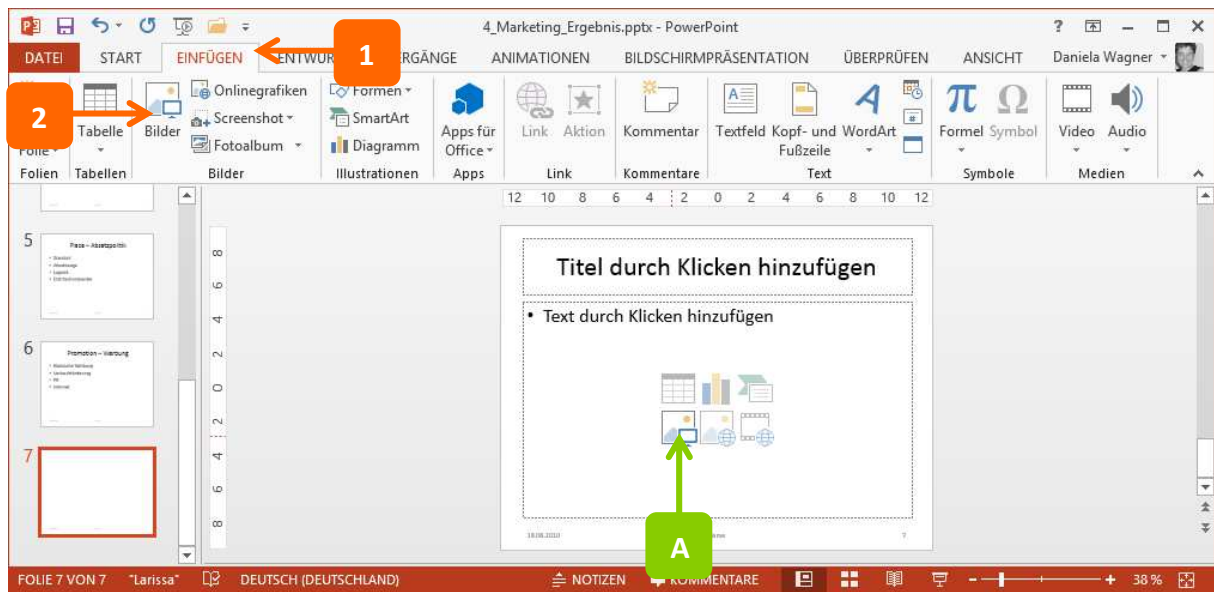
4_Marketing_Ergebnis.pptx - PowerPoint

? – □ ×

DATEI START EINFÜGEN ENTWURF ÜBERGÄNGE ANIMATIONEN BILDSCHIRMPRÄSENTATION ÜBERPRÜFEN ANSICHT Daniela Wagner

1

2

Folie Tabelle Bilder Onlinegrafiken Screenshot Fotoalbum Formen SmartArt Diagramm Apps für Office Link Aktion Kommentar Textfeld Kopf- und Fußzeile WordArt Formel Symbol Video Audio

Folien Tabellen Bilder Illustrationen Apps Link Kommentare Text Symbole Medien

12 10 8 6 4 2 0 2 4 6 8 10 12

5 Preis – Absatzpolitik

6 Promotion – Werbung

7

Titel durch Klicken hinzufügen

• Text durch Klicken hinzufügen

A

FOLIE 7 VON 7 "Larissa" DEUTSCH (DEUTSCHLAND) NOTIZEN KOMMENTARE 38 %